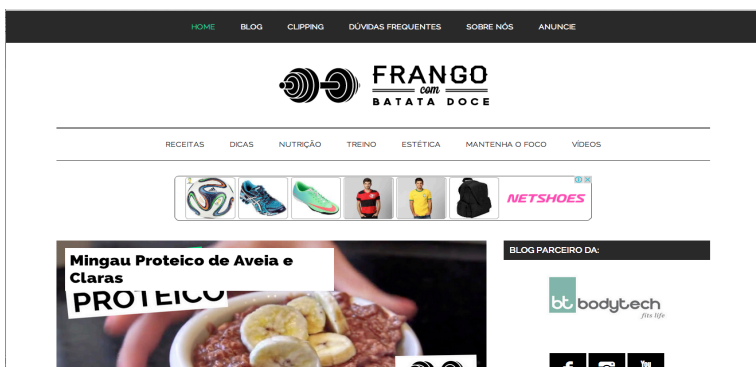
HOME BLOG CLIPPING DÚVIDAS FREQUENTES SOBRE NÓS ANUNCIE

FRANGO com BATATA DOCE

RECEITAS DICAS NUTRIÇÃO TREINO ESTÉTICA MANTENHA O FOCO VÍDEOS

NETSHOES

Mingau Proteico de Aveia e Claras

PROTEICO

BLOG PARCEIRO DA:

bt bodytech fits life